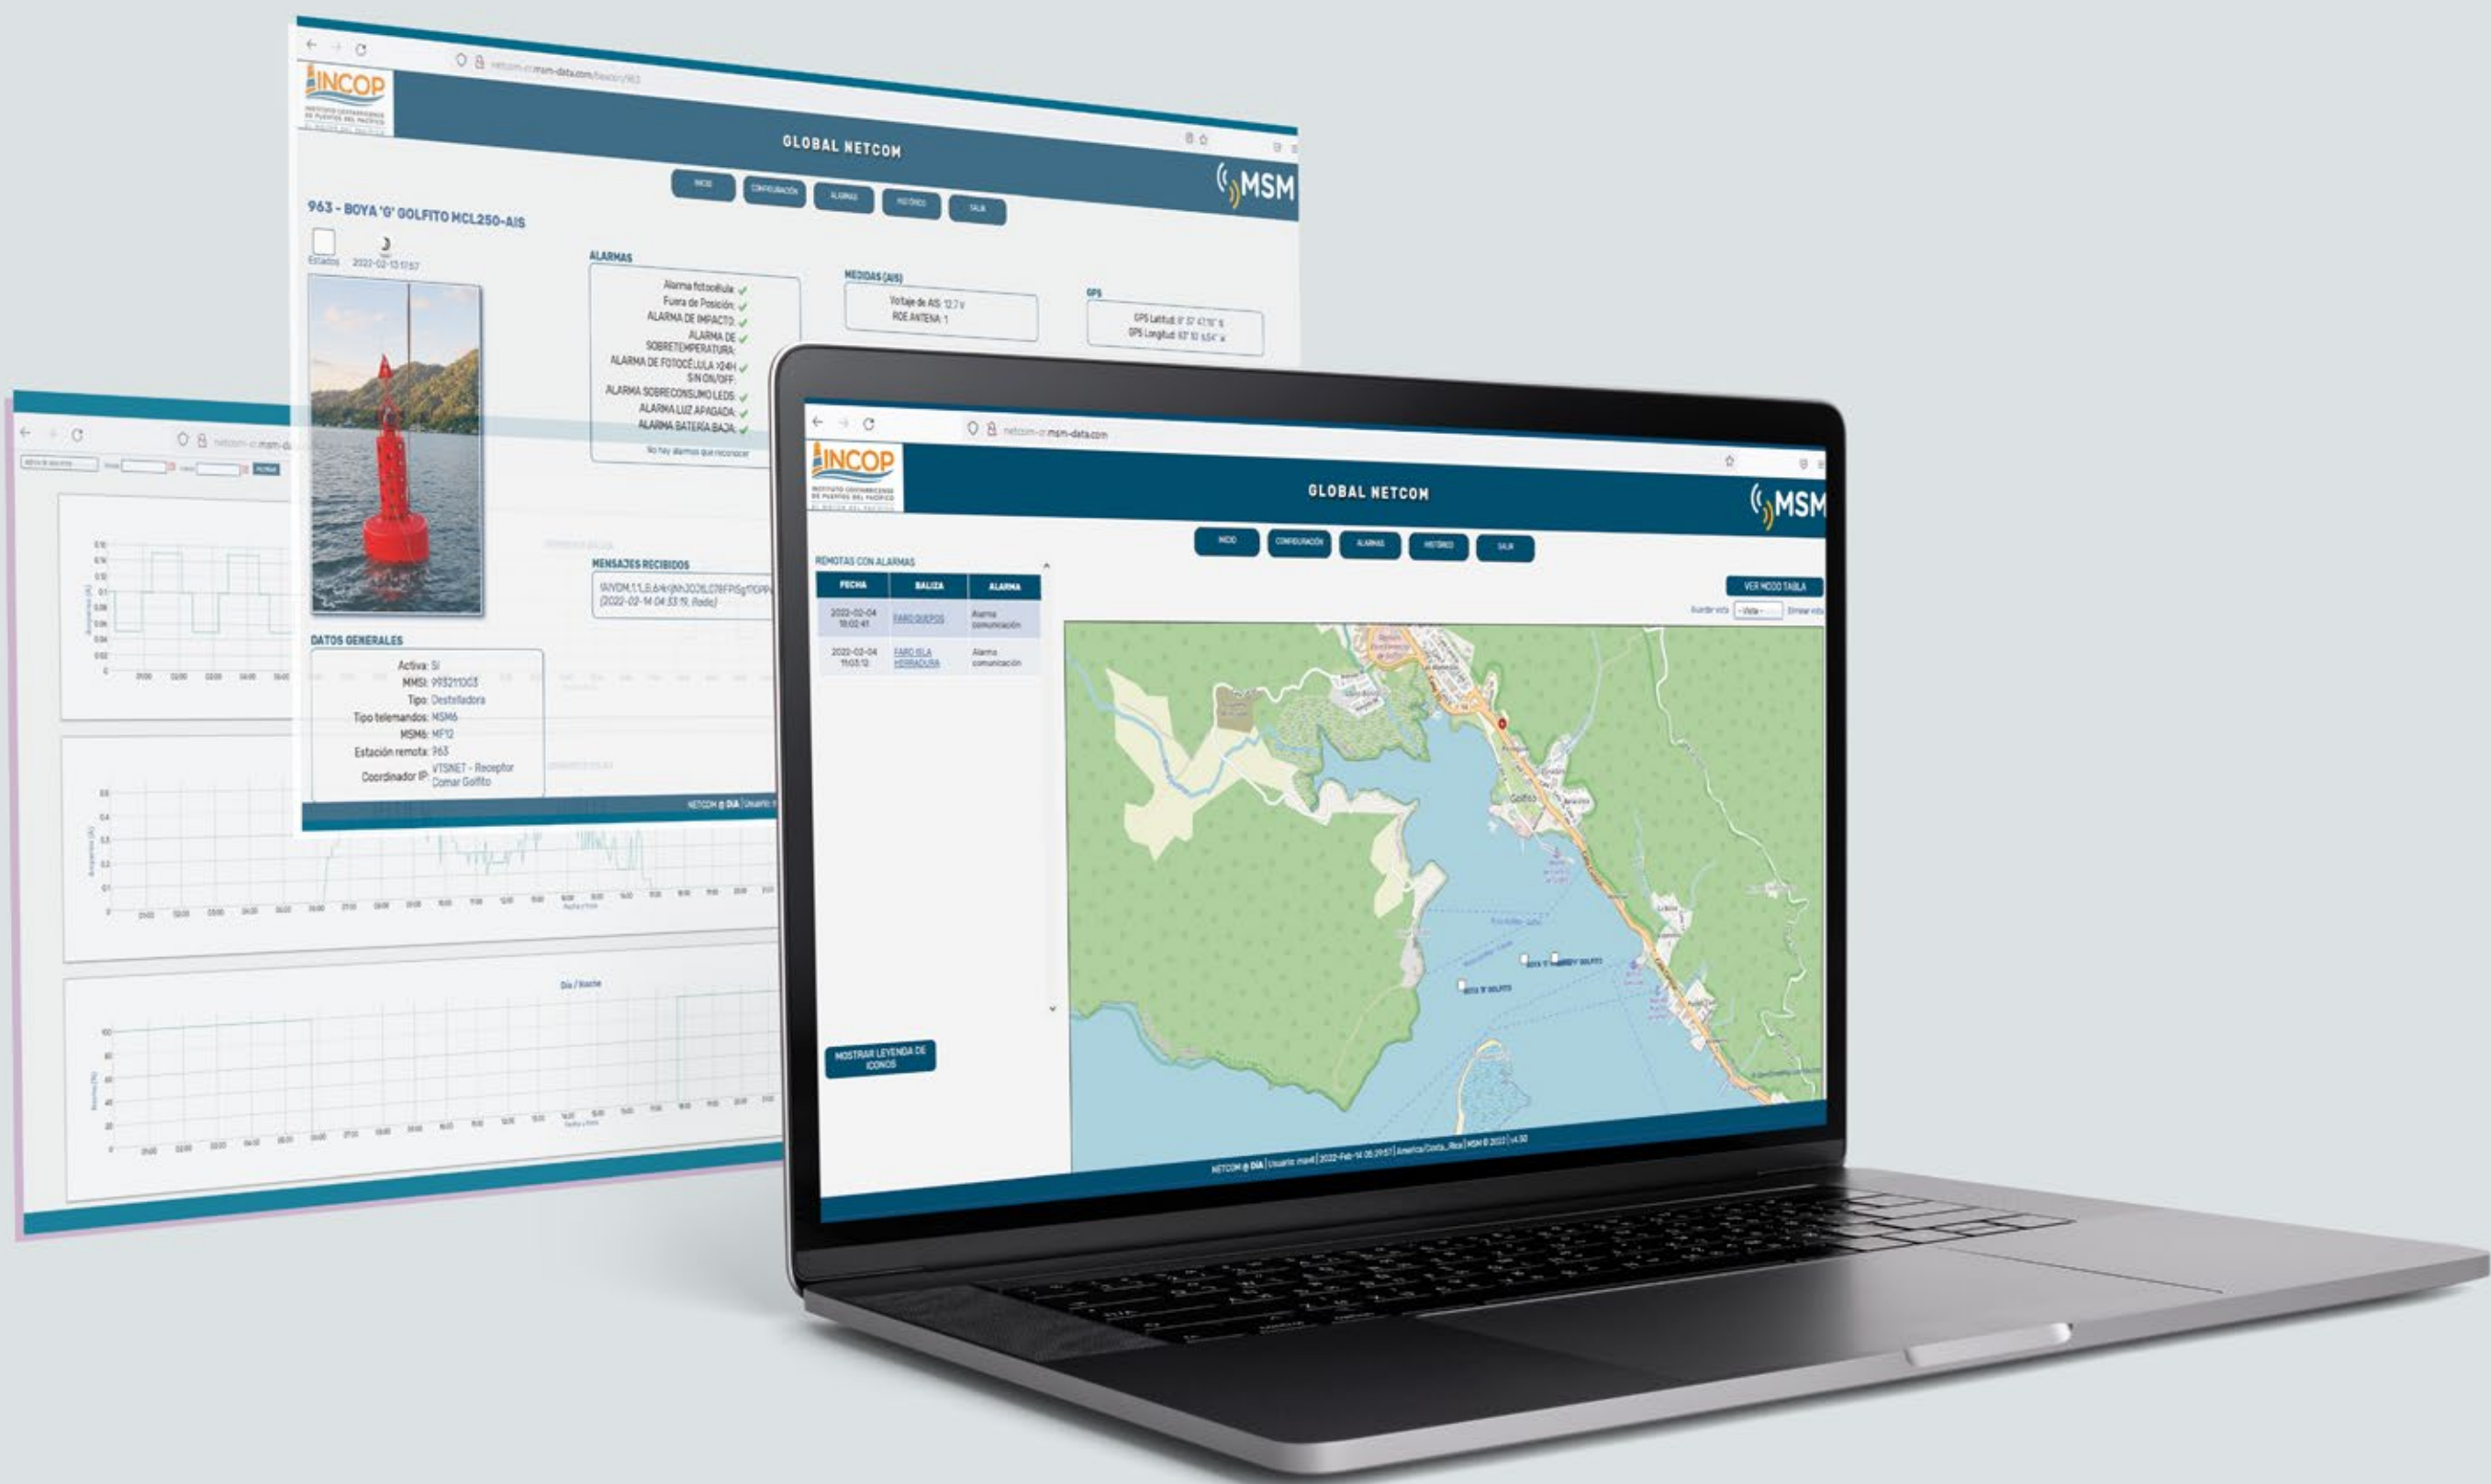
INCOP
INSTITUTO COSTARRICENSE DE PUERTOS DEL PACÍFICO

GLOBAL NETCOM

MSM

INICIO CONFIGURACIÓN ALARMAS HISTÓRICO SALIR

963 - BOYA 'G' GOLFITO MCL250-AIS

Estados 2022-02-13 17:57

ALARMAS
Alarma fotocélula: ✓
Fuera de Posición: ✓
ALARMA DE IMPACTO: ✓
ALARMA DE SOBRETEMPERATURA: ✓
ALARMA DE FOTOCÉLULA >24H SIN ON/OFF: ✓
ALARMA SOBRECONSUMO LEDS: ✓
ALARMA LUZ APAGADA: ✓
ALARMA BATERÍA BAJA: ✓
No hay alarmas que reconocer

MEDIDAS (AIS)
Voltaje de AIS: 12.7 V
ROE ANTENA: 1

GPS
GPS Latitud: 8° 37' 47.16" N
GPS Longitud: 83° 10' 6.54" W

MENSAJES RECIBIDOS
!AIVDM,1,1,,B,6rk(jNhJ0026,C78FR5g1?OPP
(2022-02-14 04:33:19, Radio)

DATOS GENERALES
Activa: Sí
MMSI: 993211003
Tipo: Destelladora
Tipo telemandos: MSM6
MSM6: MF12
Estación remota: 963
Coordinador IP: VTSNET - Receptor Comar Golfito

NETCOM @ DIA | Usuario: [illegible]

Día / Noche

netcom-cr.msm-data.com

REMOTAS CON ALARMAS
| FECHA | BALIZA | ALARMA |
|---|---|---|
| 2022-02-04 18:02:41 | FARO QUEPOS | Alarma comunicación |
| 2022-02-04 11:03:12 | FARO ISLA HERRADURA | Alarma comunicación |

VER MODO TABLA
Guardar vista - Vista - Eliminar vista

BOYA 'G' GOLFITO
BOYA 'B' GOLFITO
Golfito

MOSTRAR LEYENDA DE ICONOS

NETCOM @ DIA | Usuario: msm4 | 2022-Feb-14 05:29:51 | America/Costa_Rica | MSM © 2022 | v4.50